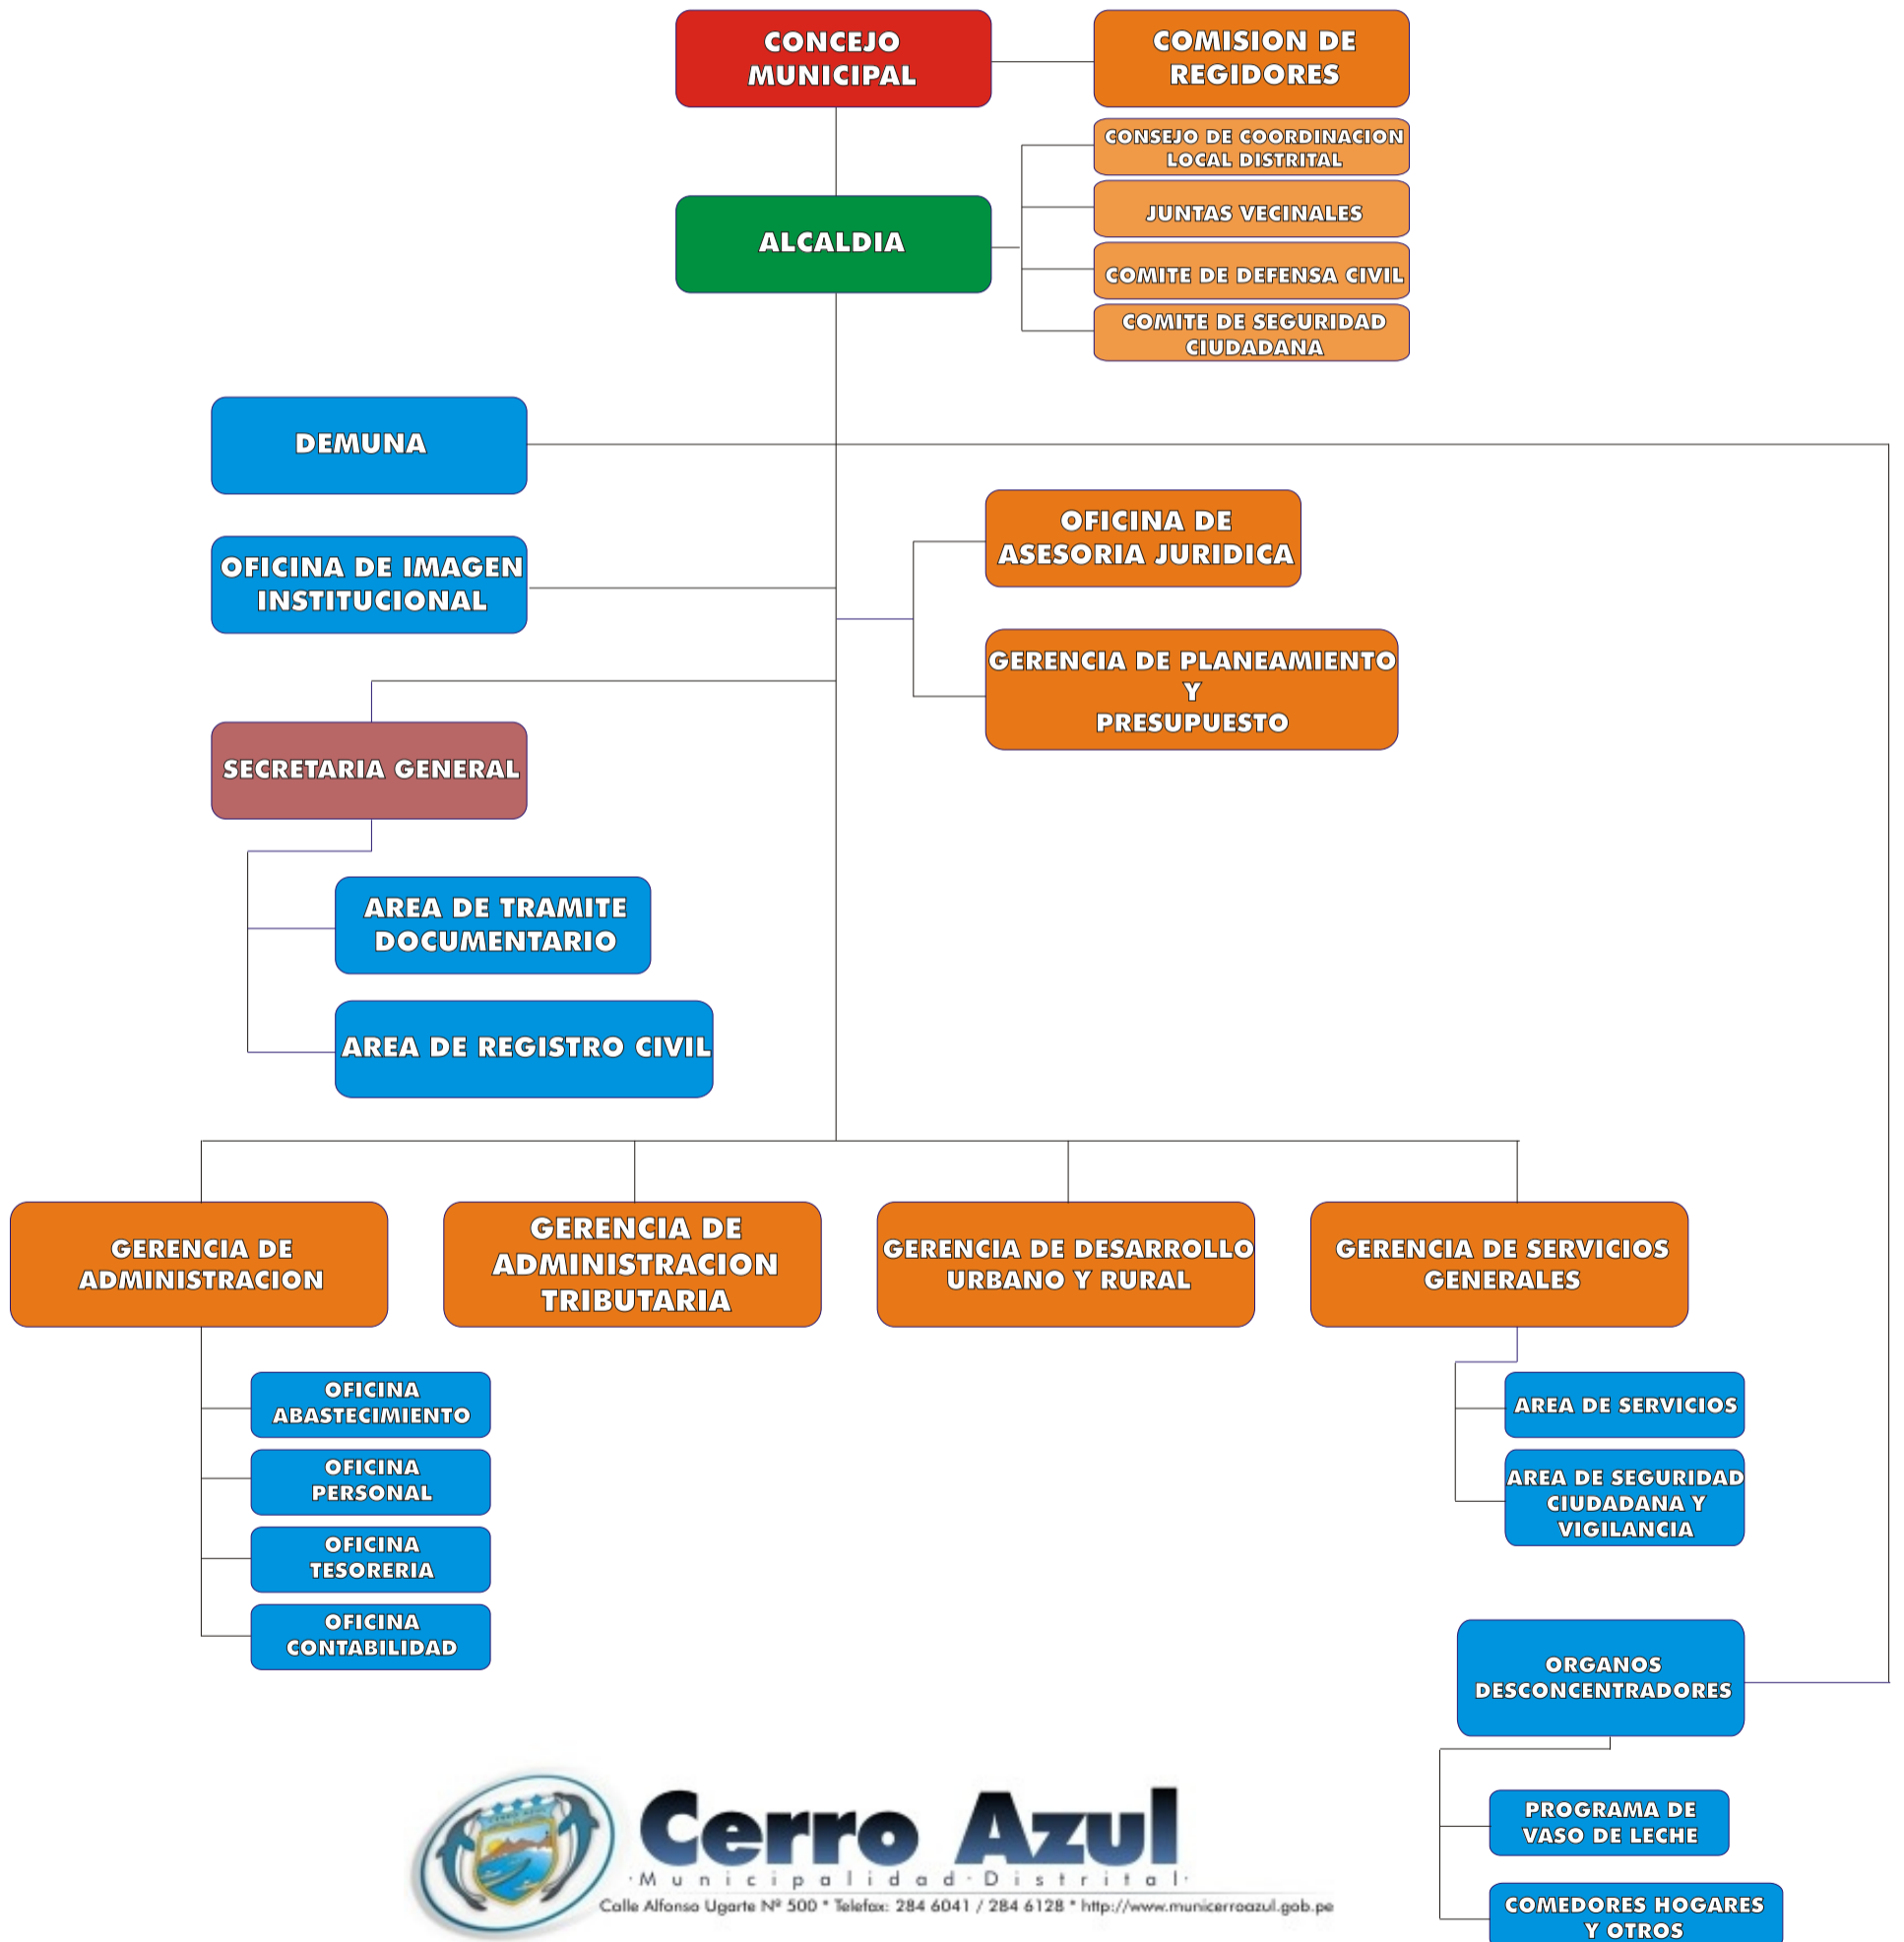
CONCEJO MUNICIPAL

COMISION DE REGIDORES

CONSEJO DE COORDINACION LOCAL DISTRITAL

JUNTAS VECINALES

COMITE DE DEFENSA CIVIL

COMITE DE SEGURIDAD CIUDADANA

ALCALDIA

DEMUNA

OFICINA DE IMAGEN INSTITUCIONAL

OFICINA DE ASESORIA JURIDICA

GERENCIA DE PLANEAMIENTO Y PRESUPUESTO

SECRETARIA GENERAL

AREA DE TRAMITE DOCUMENTARIO

AREA DE REGISTRO CIVIL

GERENCIA DE ADMINISTRACION

GERENCIA DE ADMINISTRACION TRIBUTARIA

GERENCIA DE DESARROLLO URBANO Y RURAL

GERENCIA DE SERVICIOS GENERALES

OFICINA ABASTECIMIENTO

OFICINA PERSONAL

OFICINA TESORERIA

OFICINA CONTABILIDAD

AREA DE SERVICIOS

AREA DE SEGURIDAD CIUDADANA Y VIGILANCIA

ORGANOS DESCONCENTRADORES

PROGRAMA DE VASO DE LECHE

COMEDORES HOGARES Y OTROS

Cerro Azul
Municipalidad Distrital
Calle Alfonso Ugarte Nº 500 * Telefax: 284 6041 / 284 6128 * http://www.municerroazul.gob.pe